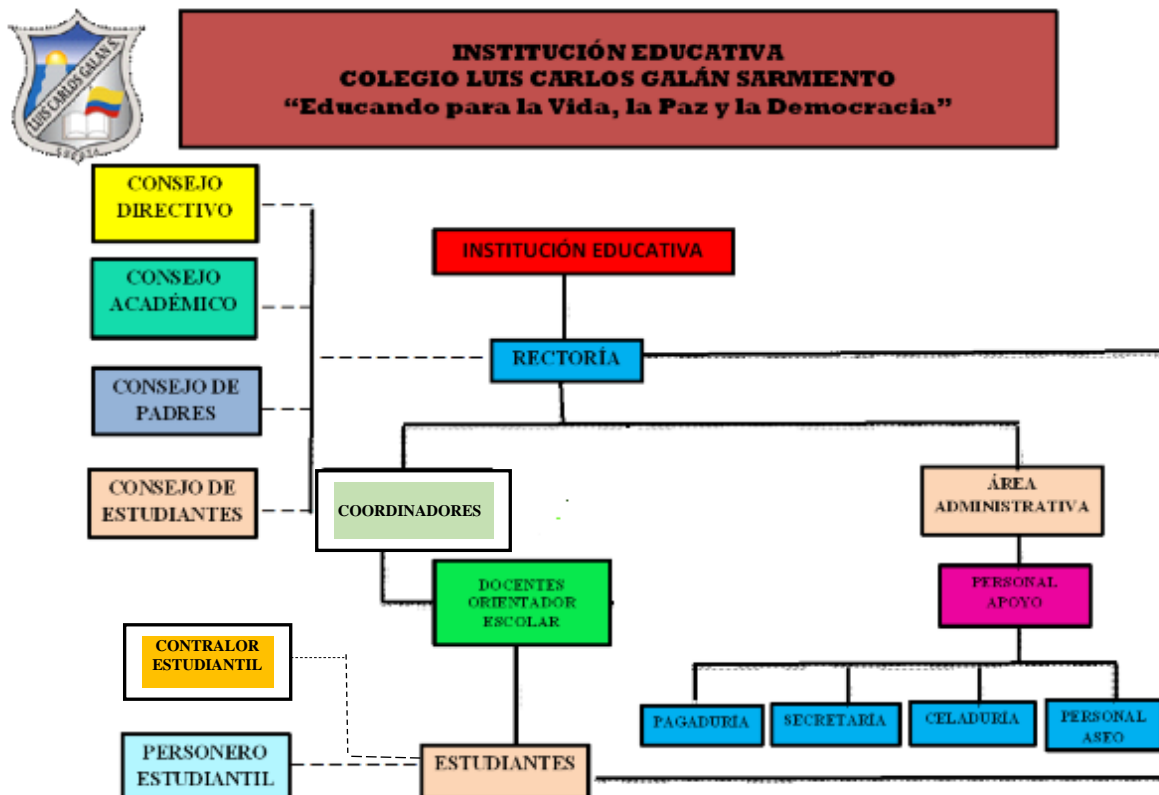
LUIS CARLOS GALÁN S.

INSTITUCIÓN EDUCATIVA
COLEGIO LUIS CARLOS GALÁN SARMIENTO
"Educando para la Vida, la Paz y la Democracia"

CONSEJO DIRECTIVO

CONSEJO ACADÉMICO

CONSEJO DE PADRES

CONSEJO DE ESTUDIANTES

INSTITUCIÓN EDUCATIVA

RECTORÍA

COORDINADORES

ÁREA ADMINISTRATIVA

DOCENTES ORIENTADOR ESCOLAR

PERSONAL APOYO

CONTRALOR ESTUDIANTIL

PAGADURIA

SECRETARIA

CELADURIA

PERSONAL ASEO

PERSONERO ESTUDIANTIL

ESTUDIANTES